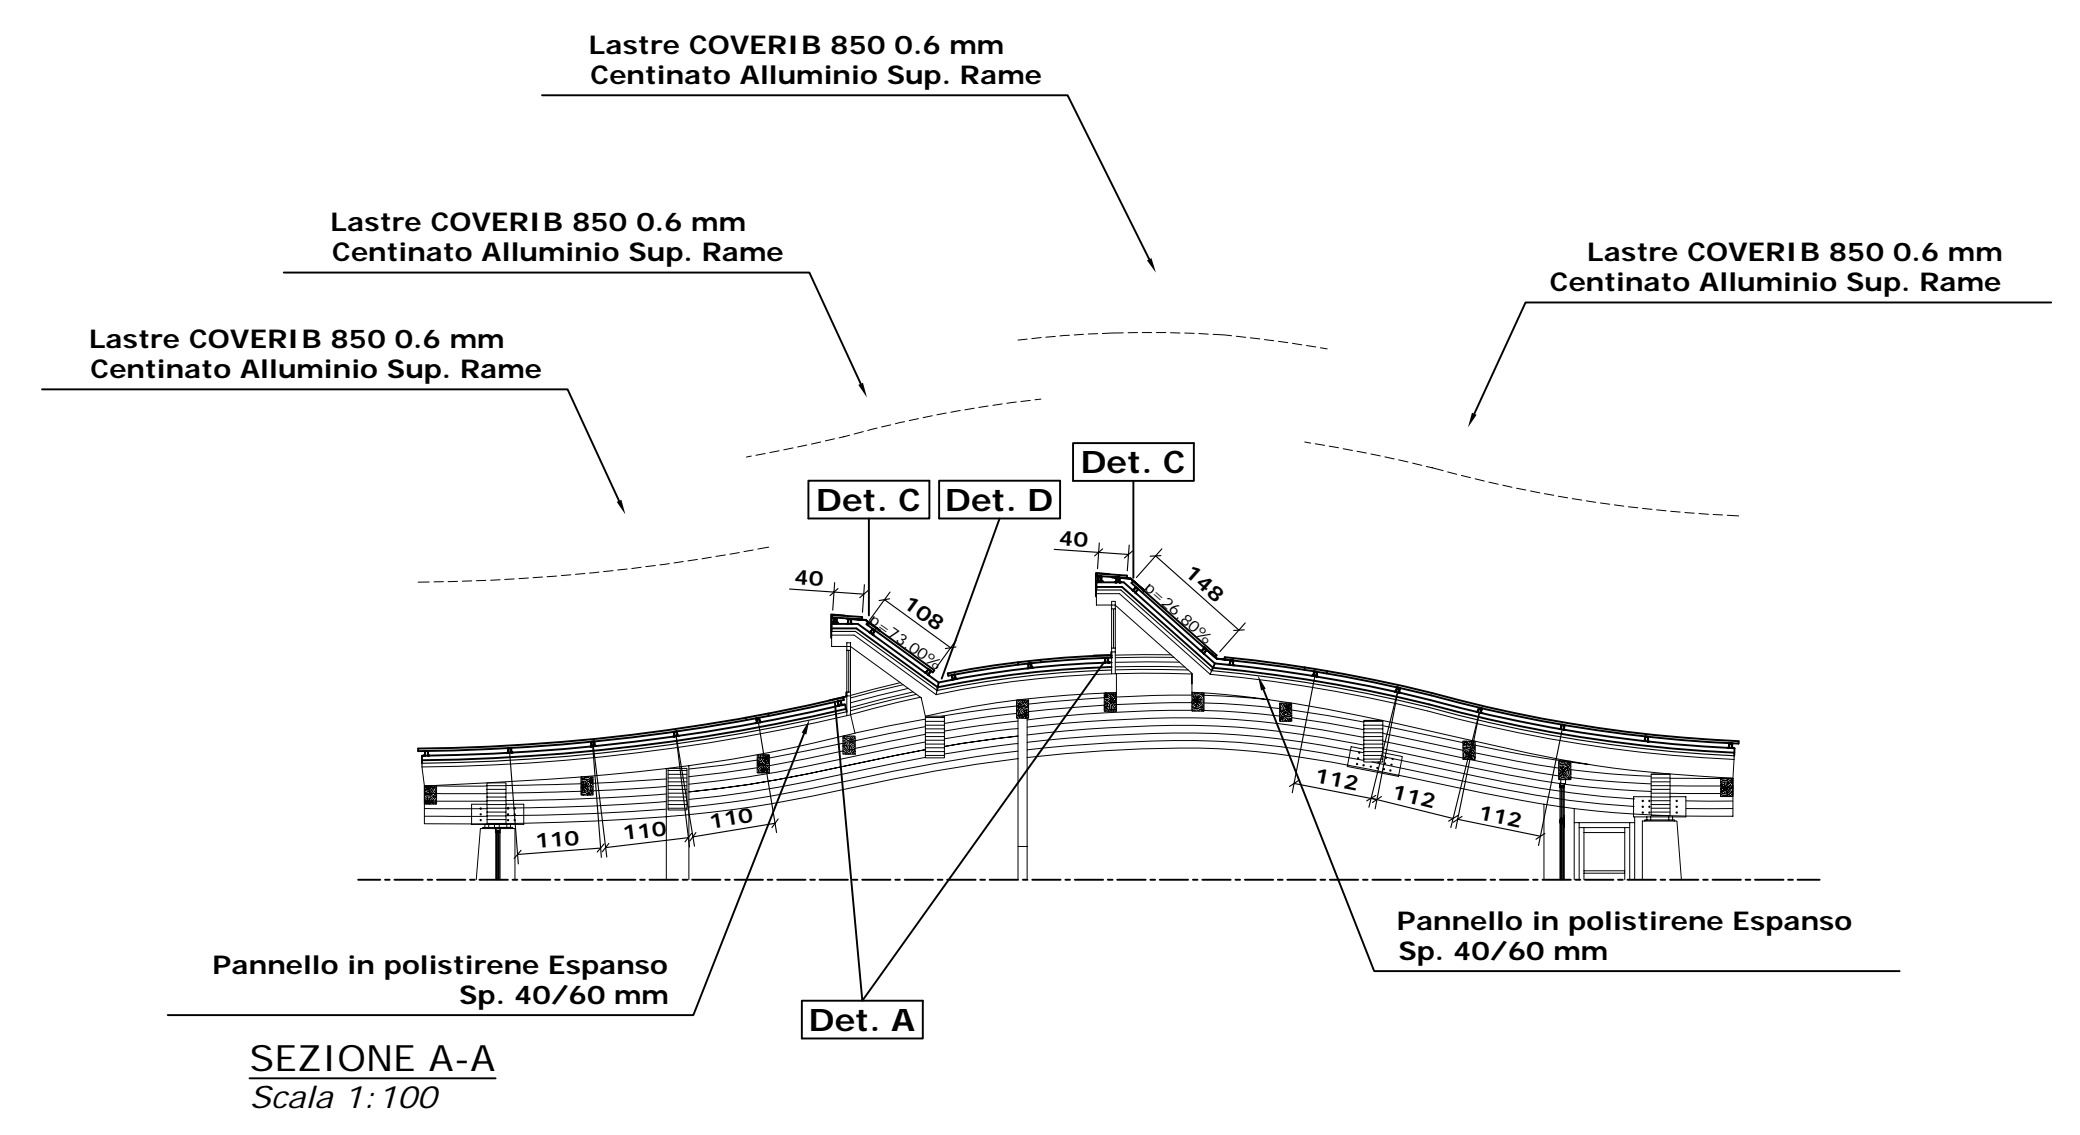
Lastre COVERIB 850 0.6 mm
Centinato Alluminio Sup. Rame

Lastre COVERIB 850 0.6 mm
Centinato Alluminio Sup. Rame

Lastre COVERIB 850 0.6 mm
Centinato Alluminio Sup. Rame

Lastre COVERIB 850 0.6 mm
Centinato Alluminio Sup. Rame

Det. C

Det. C

Det. D

40

148

p=26.80%

40

108

p=73.00%

112

112

112

110

110

110

Pannello in polistirene Espanso
Sp. 40/60 mm

Pannello in polistirene Espanso
Sp. 40/60 mm

Det. A

SEZIONE A-A
Scala 1:100